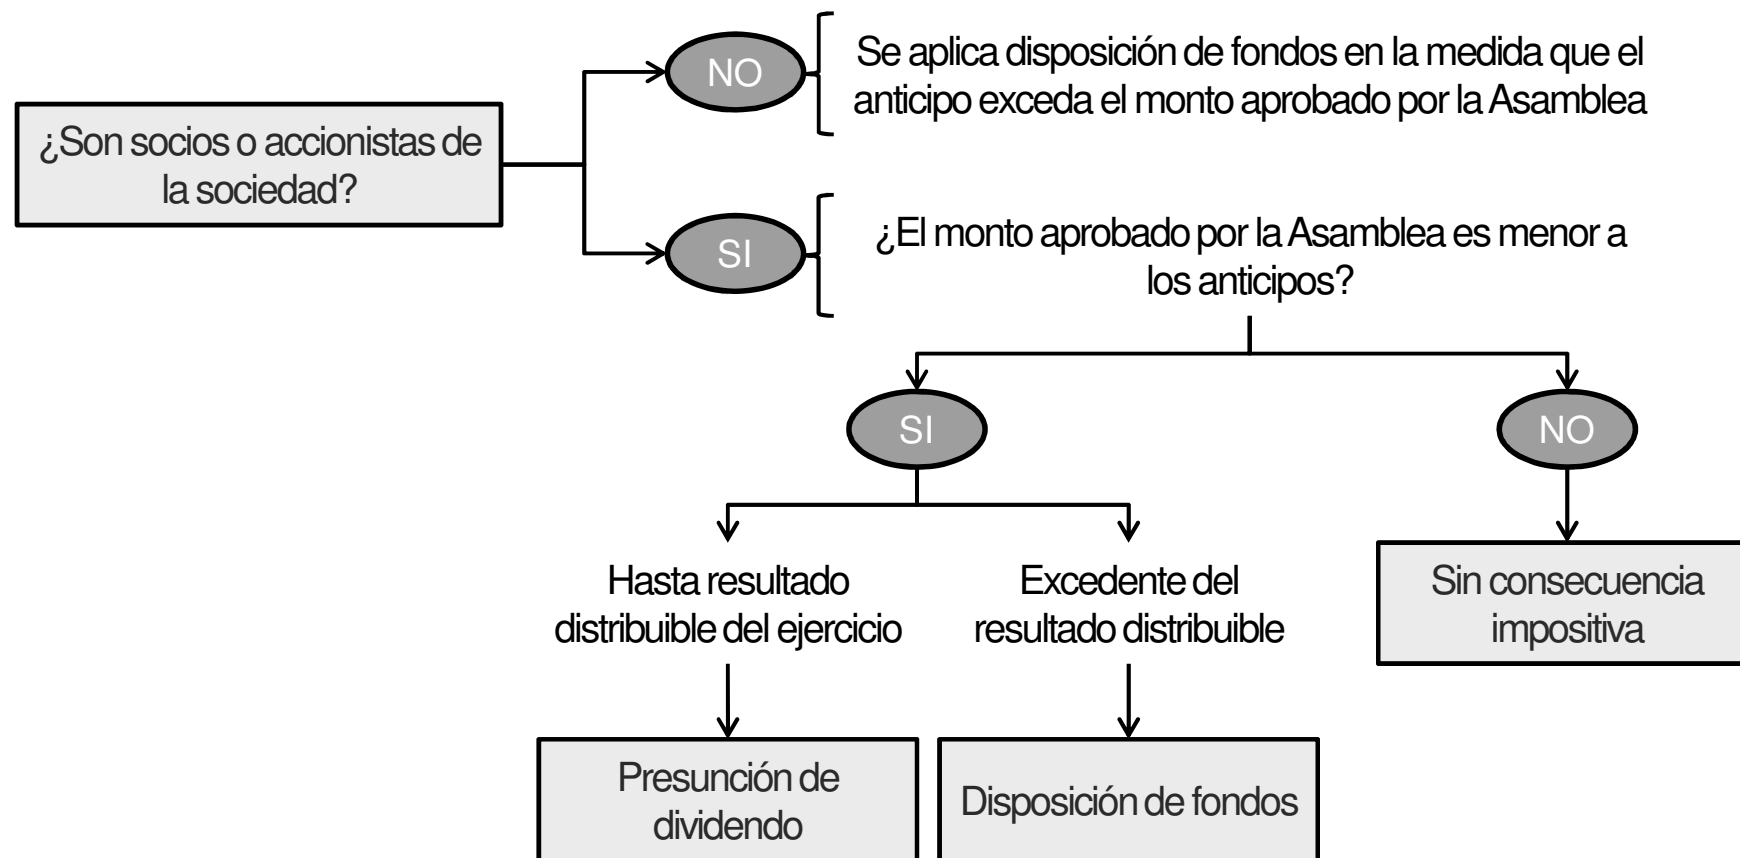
¿Son socios o accionistas de la sociedad?

NO

Se aplica disposición de fondos en la medida que el anticipo exceda el monto aprobado por la Asamblea

SI

¿El monto aprobado por la Asamblea es menor a los anticipos?

SI

NO

Hasta resultado distribuible del ejercicio

Excedente del resultado distribuible

Sin consecuencia impositiva

Presunción de dividendo

Disposición de fondos